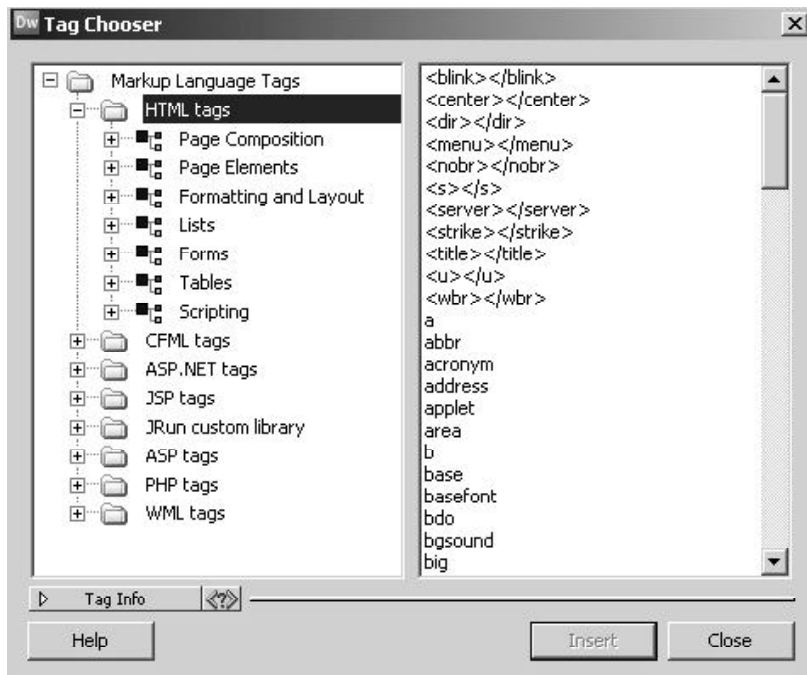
Dw Tag Chooser

Markup Language Tags
HTML tags
Page Composition
Page Elements
Formatting and Layout
Lists
Forms
Tables
Scripting
CFML tags
ASP.NET tags
JSP tags
JRun custom library
ASP tags
PHP tags
WML tags

<blink></blink>
<center></center>
<dir></dir>
<menu></menu>
<nobr></nobr>
<s></s>
<server></server>
<strike></strike>
<title></title>
<u></u>
<wbr></wbr>
a
abbr
acronym
address
applet
area
b
base
basefont
bdo
bgsound
big

Tag Info

Help
Insert
Close